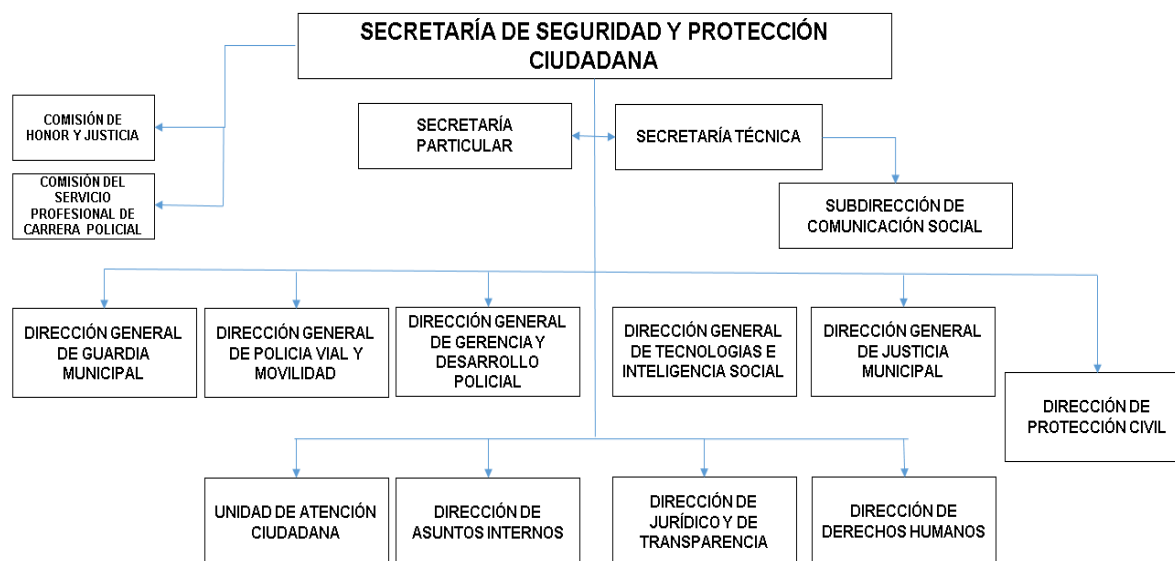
SECRETARÍA DE SEGURIDAD Y PROTECCIÓN CIUDADANA

COMISIÓN DE HONOR Y JUSTICIA

COMISIÓN DEL SERVICIO PROFESIONAL DE CARRERA POLICIAL

SECRETARÍA PARTICULAR

SECRETARÍA TÉCNICA

SUBDIRECCIÓN DE COMUNICACIÓN SOCIAL

DIRECCIÓN GENERAL DE GUARDIA MUNICIPAL

DIRECCIÓN GENERAL DE POLICIA VIAL Y MOVILIDAD

DIRECCIÓN GENERAL DE GERENCIA Y DESARROLLO POLICIAL

DIRECCIÓN GENERAL DE TECNOLOGIAS E INTELIGENCIA SOCIAL

DIRECCIÓN GENERAL DE JUSTICIA MUNICIPAL

DIRECCIÓN DE PROTECCIÓN CIVIL

UNIDAD DE ATENCIÓN CIUDADANA

DIRECCIÓN DE ASUNTOS INTERNOS

DIRECCIÓN DE JURÍDICO Y DE TRANSPARENCIA

DIRECCIÓN DE DERECHOS HUMANOS